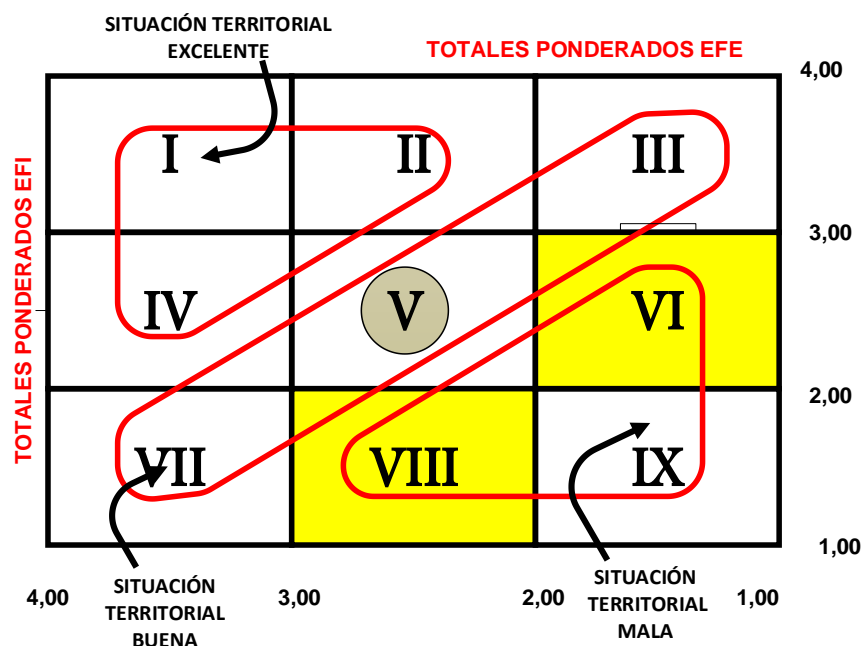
SITUACIÓN TERRITORIAL EXCELENTE

TOTALES PONDERADOS EFE

4,00

TOTALES PONDERADOS EFI

I

II

III

3,00

IV

V

VI

2,00

VII

VIII

IX

1,00

4,00

SITUACIÓN TERRITORIAL BUENA

3,00

2,00

SITUACIÓN TERRITORIAL MALA

1,00